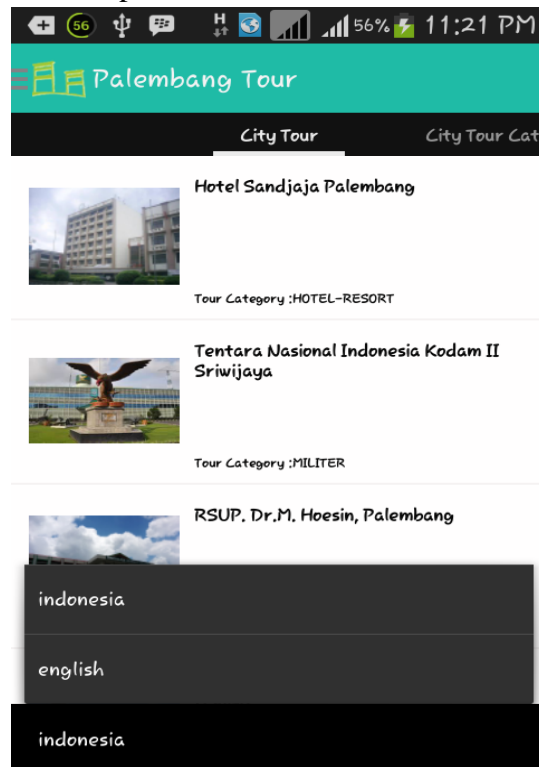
56 H 56% 11:21 PM

Palembang Tour

City Tour
City Tour Cat

Hotel Sandjaja Palembang

Tour Category :HOTEL-RESORT

Tentara Nasional Indonesia Kodam II Sriwijaya

Tour Category :MILITER

RSUP. Dr.M. Hoesin, Palembang

indonesia

english

indonesia